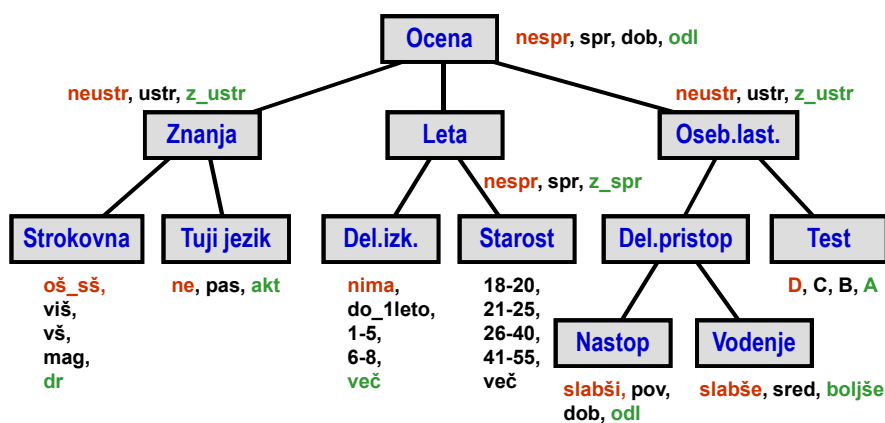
Ocena
nespr, spr, dob, odl

neustr, ustr, z_ustr
Znanja

Leta

neustr, ustr, z_ustr
Oseb.last.

Strokovna
oš_sš,
viš,
vš,
mag,
dr

Tuji jezik
ne, pas, akt

nespr, spr, z_spr

Del.izk.
nima,
do_1leto,
1-5,
6-8,
več

Starost
18-20,
21-25,
26-40,
41-55,
več

Del.pristop

Test
D, C, B, A

Nastop
slabši, pov,
dob, odl

Vodenje
slabše, sred, boljše